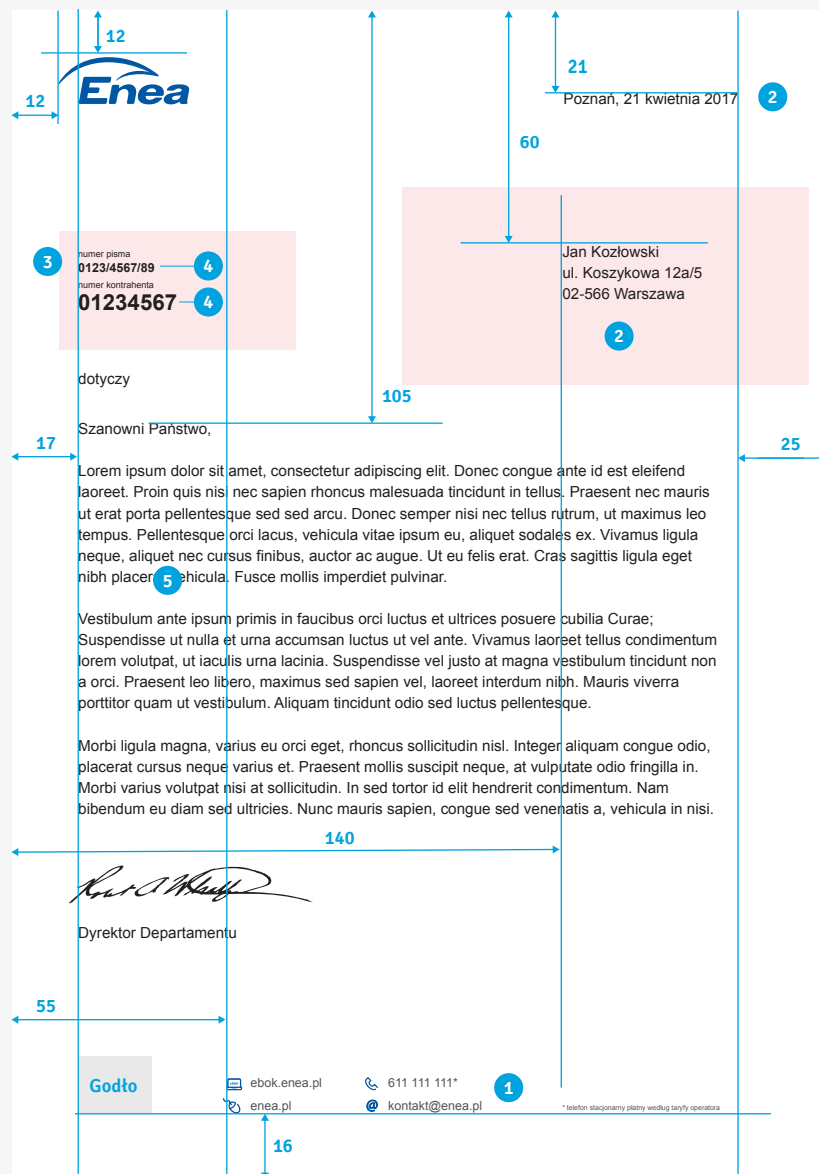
12

12

Enea

21

Poznań, 21 kwietnia 2017

2

60

numer pisma
0123/4567/89

3

4

numer kontrahenta
01234567

4

Jan Kozłowski
ul. Koszykowa 12a/5
02-566 Warszawa

2

dotyczy

105

Szanowni Państwo,

17

25

Lorem ipsum dolor sit amet, consectetur adipiscing elit. Donec congue ante id est eleifend laoreet. Proin quis nisi nec sapien rhoncus malesuada tincidunt in tellus. Praesent nec mauris ut erat porta pellentesque sed sed arcu. Donec semper nisi nec tellus rutrum, ut maximus leo tempus. Pellentesque orci lacus, vehicula vitae ipsum eu, aliquet sodales ex. Vivamus ligula neque, aliquet nec cursus finibus, auctor ac augue. Ut eu felis erat. Cras sagittis ligula eget nibh placera vehicula. Fusce mollis imperdiet pulvinar.

5

Vestibulum ante ipsum primis in faucibus orci luctus et ultrices posuere cubilia Curae; Suspendisse ut nulla et urna accumsan luctus ut vel ante. Vivamus laoreet tellus condimentum lorem volutpat, ut iaculis urna lacinia. Suspendisse vel justo at magna vestibulum tincidunt non a orci. Praesent leo libero, maximus sed sapien vel, laoreet interdum nibh. Mauris viverra porttitor quam ut vestibulum. Aliquam tincidunt odio sed luctus pellentesque.

Morbi ligula magna, varius eu orci eget, rhoncus sollicitudin nisl. Integer aliquam congue odio, placerat cursus neque varius et. Praesent mollis suscipit neque, at vulputate odio fringilla in. Morbi varius volutpat nisi at sollicitudin. In sed tortor id elit hendrerit condimentum. Nam bibendum eu diam sed ultricies. Nunc mauris sapien, congue sed venenatis a, vehicula in nisi.

140

Dyrektor Departamentu

55

Godło

ebok.enea.pl
enea.pl

611 111 111*
kontakt@enea.pl

1

* telefon stacjonarny płatny według taryfy operatora

16